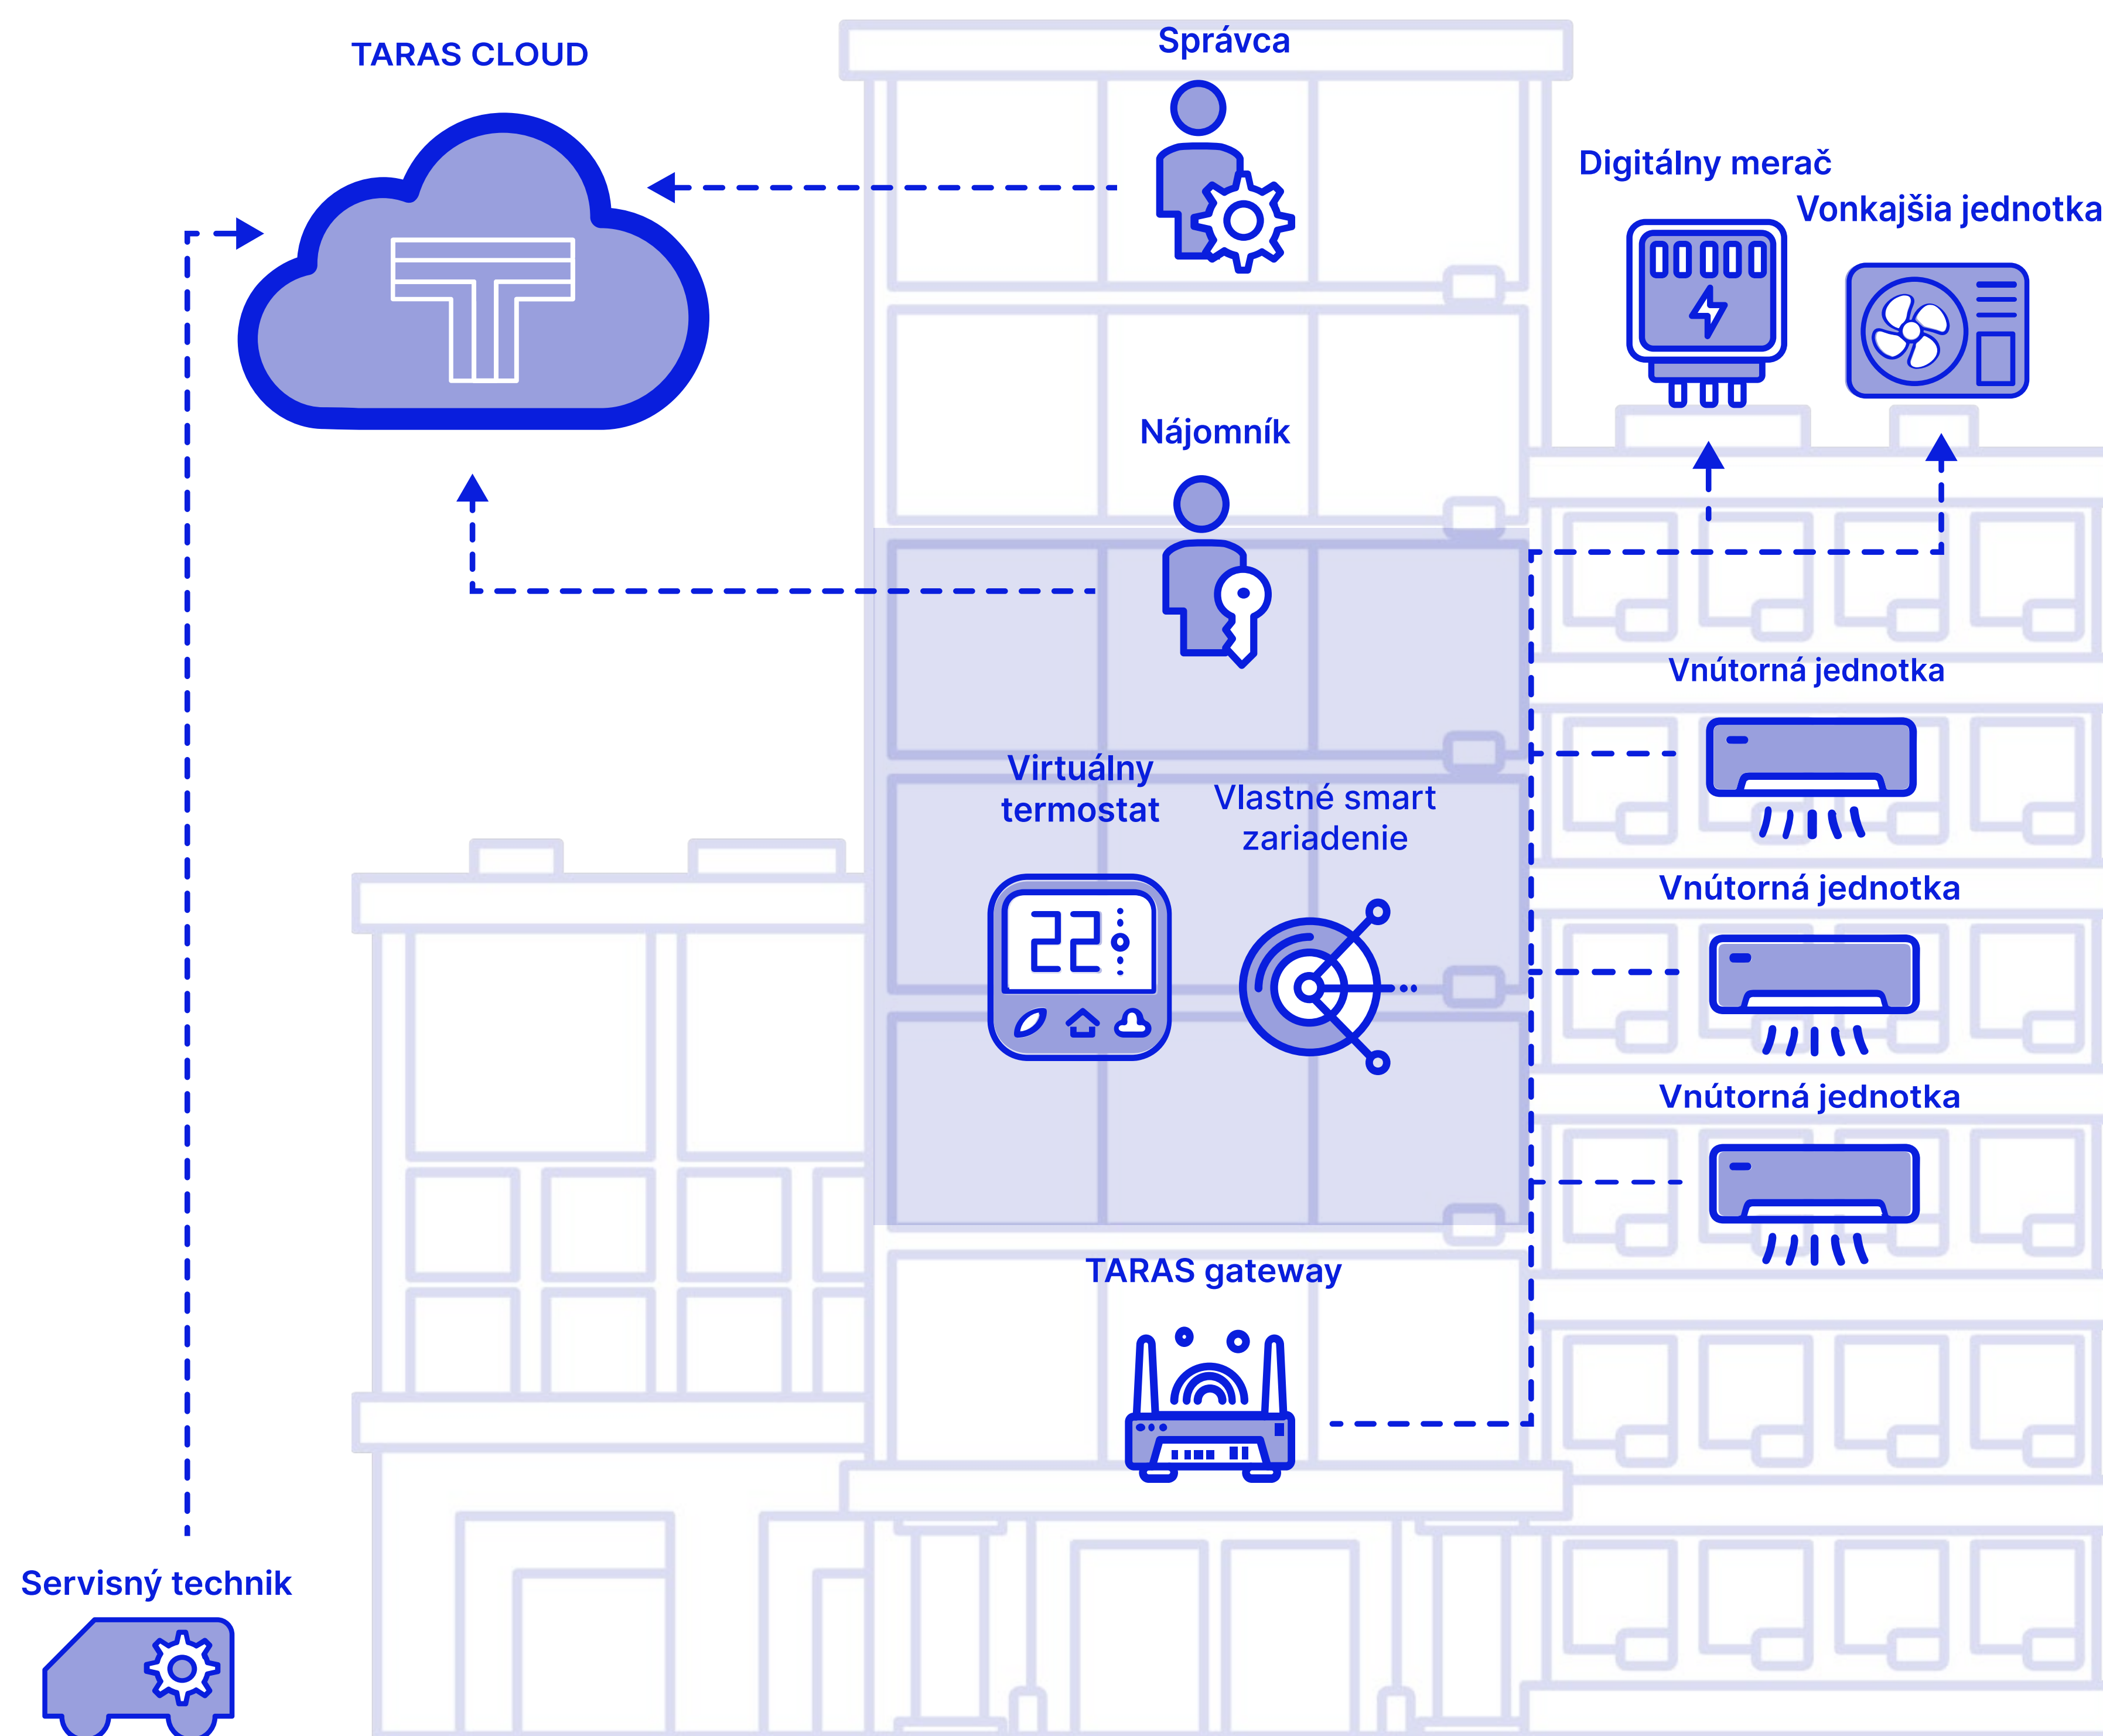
TARAS CLOUD

Správca

Digitálny merač

Vonkajšia jednotka

Nájomník

Vnútorná jednotka

Virtuálny termostat

Vlastné smart zariadenie

22

Vnútorná jednotka

Vnútorná jednotka

TARAS gateway

Servisný technik